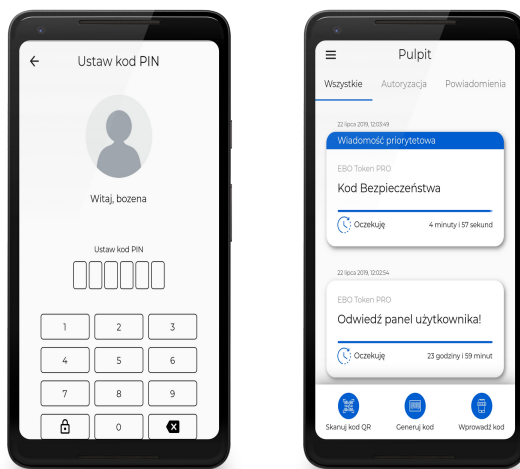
Ustaw kod PIN

Witaj, bozena

Ustaw kod PIN

1 2 3
4 5 6
7 8 9
0

Pulpit

Wszystkie Autoryzacja Powiadomienia

22 lipca 2019, 12:03:49

Wiadomość priorytetowa

EBO Token PRO

Kod Bezpieczeństwa

Oczekuję 4 minuty i 57 sekund

22 lipca 2019, 12:02:54

EBO Token PRO

Odwiedź panel użytkownika!

Oczekuję 23 godziny i 59 minut

Skanuj kod QR Generuj kod Wprowadź kod